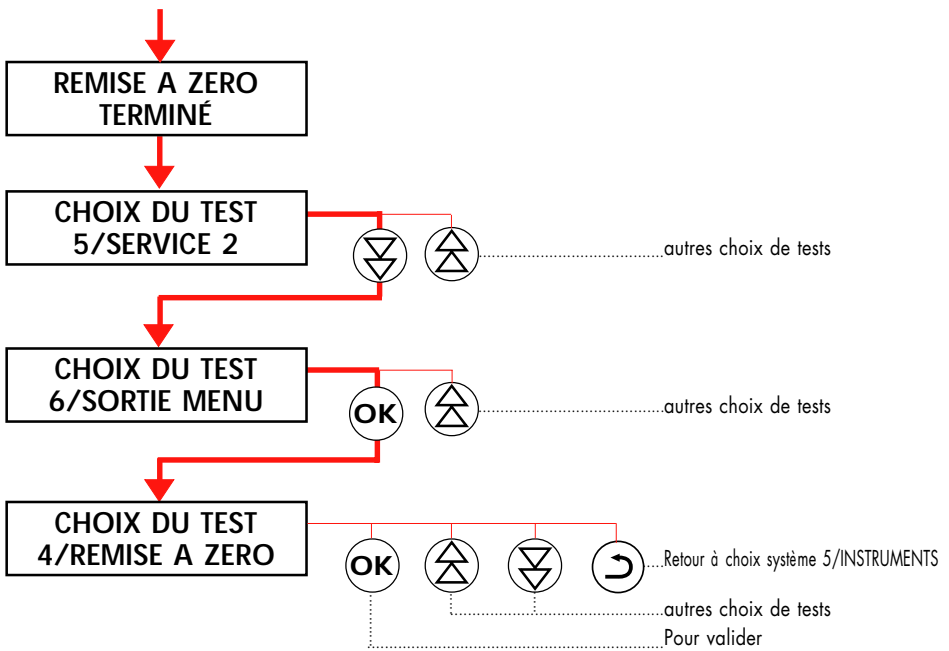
REMISE A ZERO
TERMINÉ

CHOIX DU TEST
5/SERVICE 2

autres choix de tests

CHOIX DU TEST
6/SORTIE MENU

OK

autres choix de tests

CHOIX DU TEST
4/REMISE A ZERO

OK

Retour à choix système 5/INSTRUMENTS

autres choix de tests

Pour valider